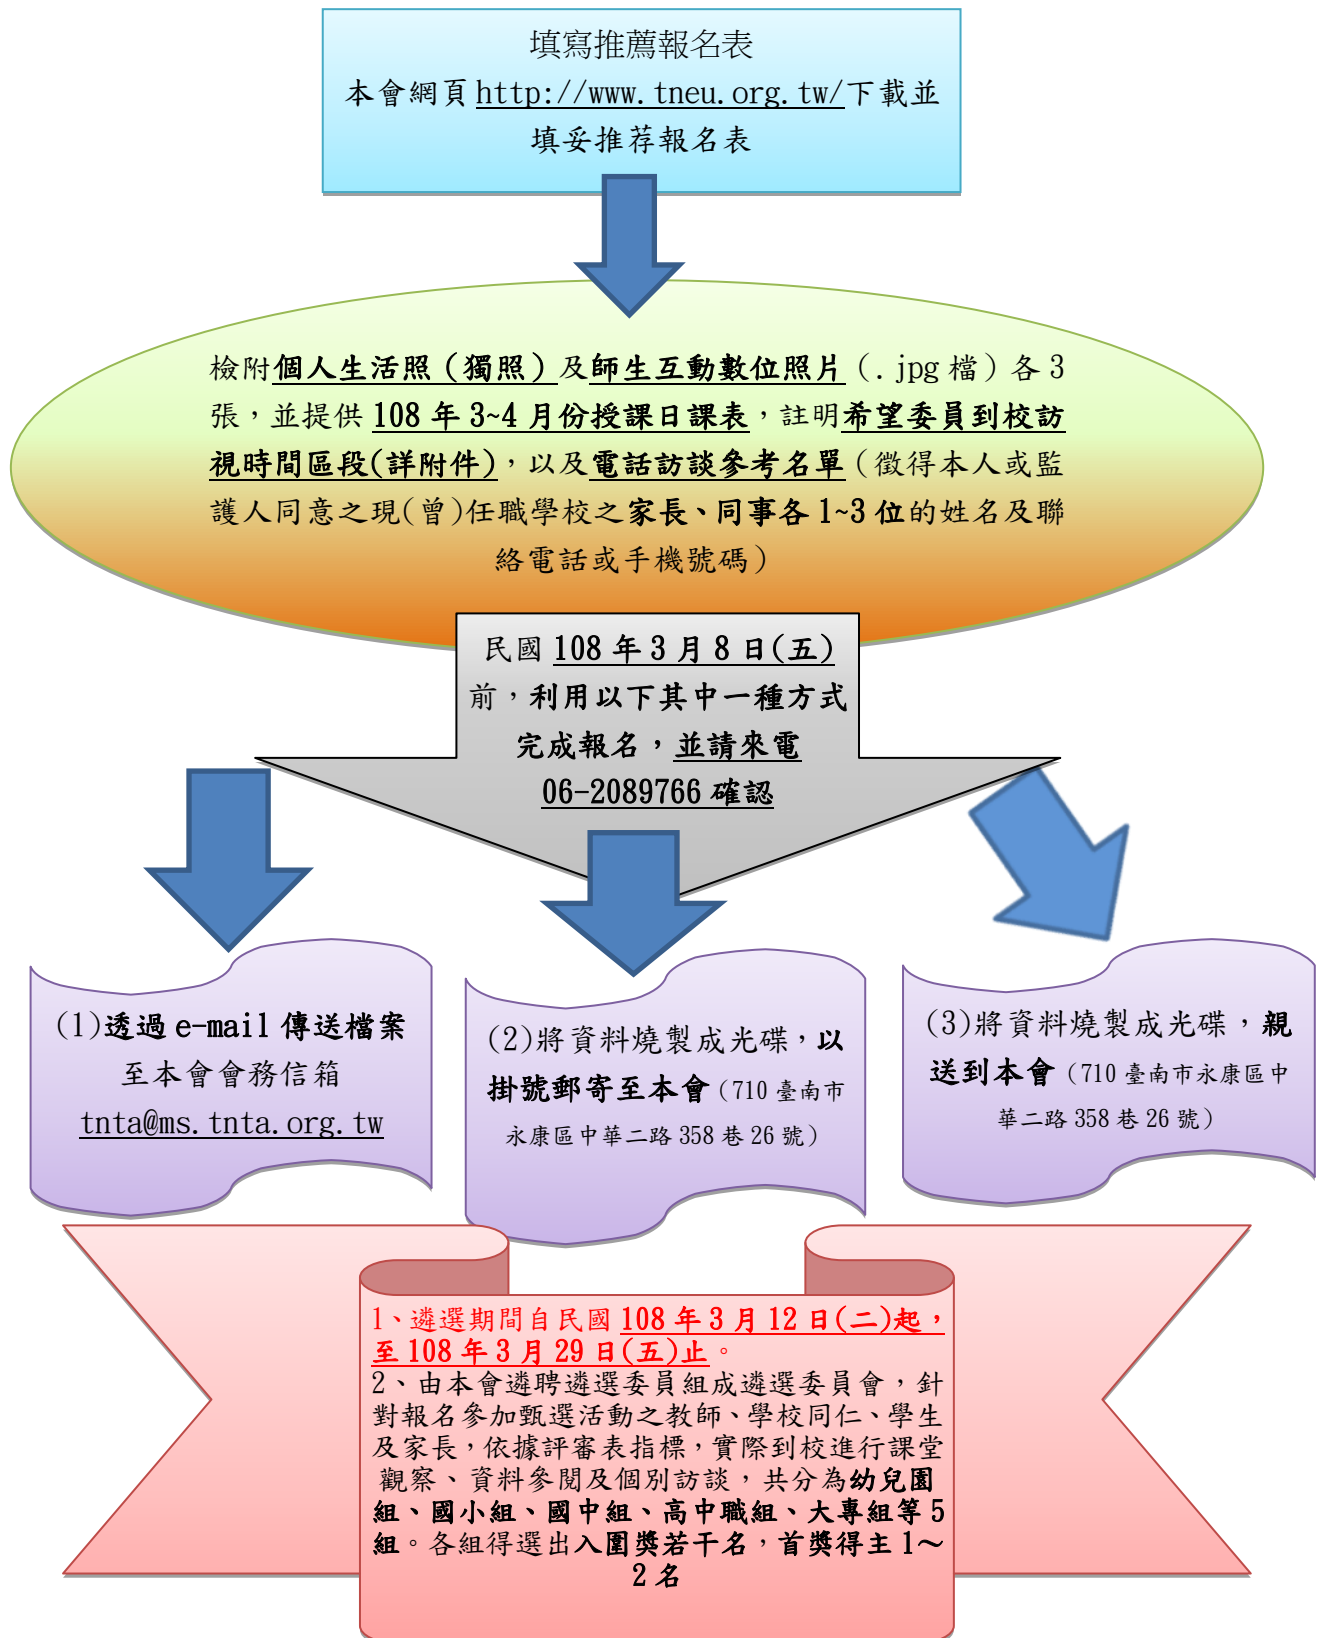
填寫推薦報名表
本會網頁http://www.tneu.org.tw/下載並填妥推荐報名表

檢附個人生活照（獨照）及師生互動數位照片（.jpg檔）各3張，並提供108年3~4月份授課日課表，註明希望委員到校訪視時間區段(詳附件)，以及電話訪談參考名單（徵得本人或監護人同意之現(曾)任職學校之家長、同事各1~3位的姓名及聯絡電話或手機號碼）

民國108年3月8日(五)前，利用以下其中一種方式完成報名，並請來電06-2089766確認

(1)透過e-mail傳送檔案至本會會務信箱tnta@ms.tnta.org.tw

(2)將資料燒製成光碟，以掛號郵寄至本會（710臺南市永康區中華二路358巷26號）

(3)將資料燒製成光碟，親送到本會（710臺南市永康區中華二路358巷26號）

1、遴選期間自民國108年3月12日(二)起，至108年3月29日(五)止。
2、由本會遴聘遴選委員組成遴選委員會，針對報名參加甄選活動之教師、學校同仁、學生及家長，依據評審表指標，實際到校進行課堂觀察、資料參閱及個別訪談，共分為幼兒園組、國小組、國中組、高中職組、大專組等5組。各組得選出入圍獎若干名，首獎得主1～2名